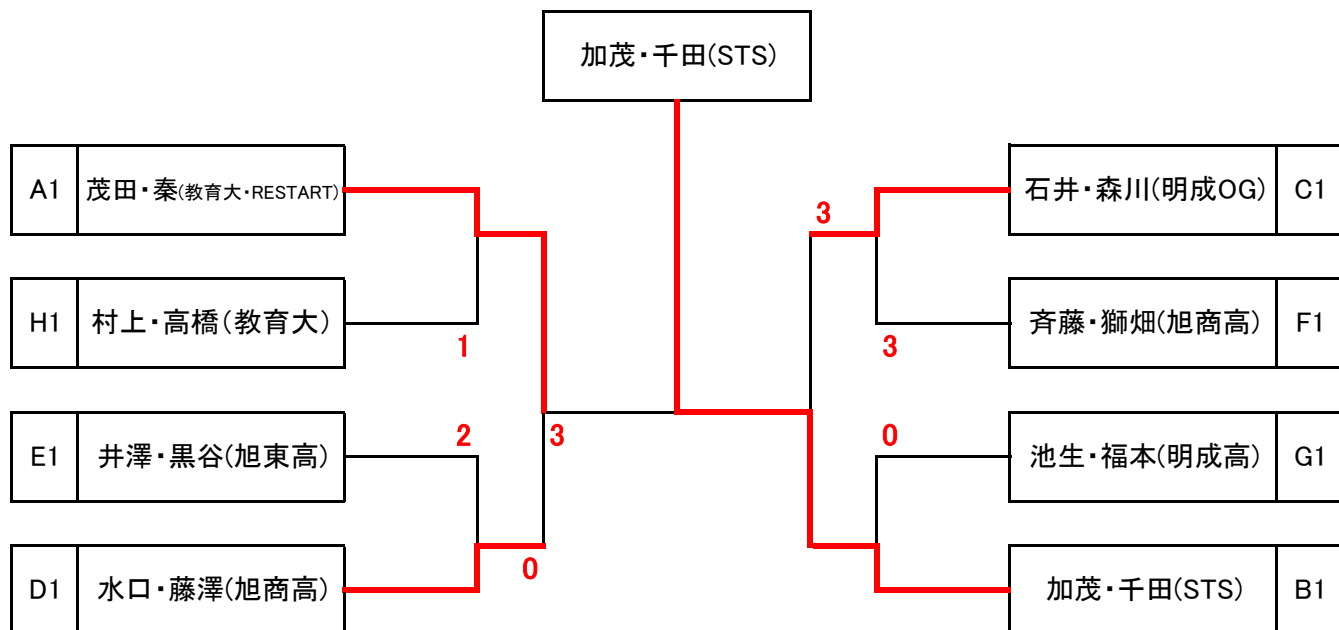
加茂・千田(STS)

| A1 | 茂田・秦(教育大・RESTART) |
|---|---|
| H1 | 村上・高橋(教育大) |
| E1 | 井澤・黒谷(旭東高) |
| D1 | 水口・藤澤(旭商高) |

1
2
3
0

| 石井・森川(明成OG) | C1 |
|---|---|
| 斉藤・獅畑(旭商高) | F1 |
| 池生・福本(明成高) | G1 |
| 加茂・千田(STS) | B1 |

3
3
0